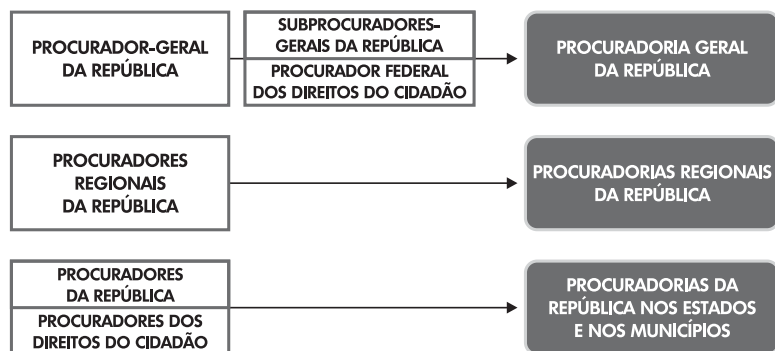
PROCURADOR-GERAL DA REPÚBLICA

SUBPROCURADORES-GERAIS DA REPÚBLICA

PROCURADOR FEDERAL DOS DIREITOS DO CIDADÃO

PROCURADORIA GERAL DA REPÚBLICA

PROCURADORES REGIONAIS DA REPÚBLICA

PROCURADORIAS REGIONAIS DA REPÚBLICA

PROCURADORES DA REPÚBLICA

PROCURADORES DOS DIREITOS DO CIDADÃO

PROCURADORIAS DA REPÚBLICA NOS ESTADOS E NOS MUNICÍPIOS